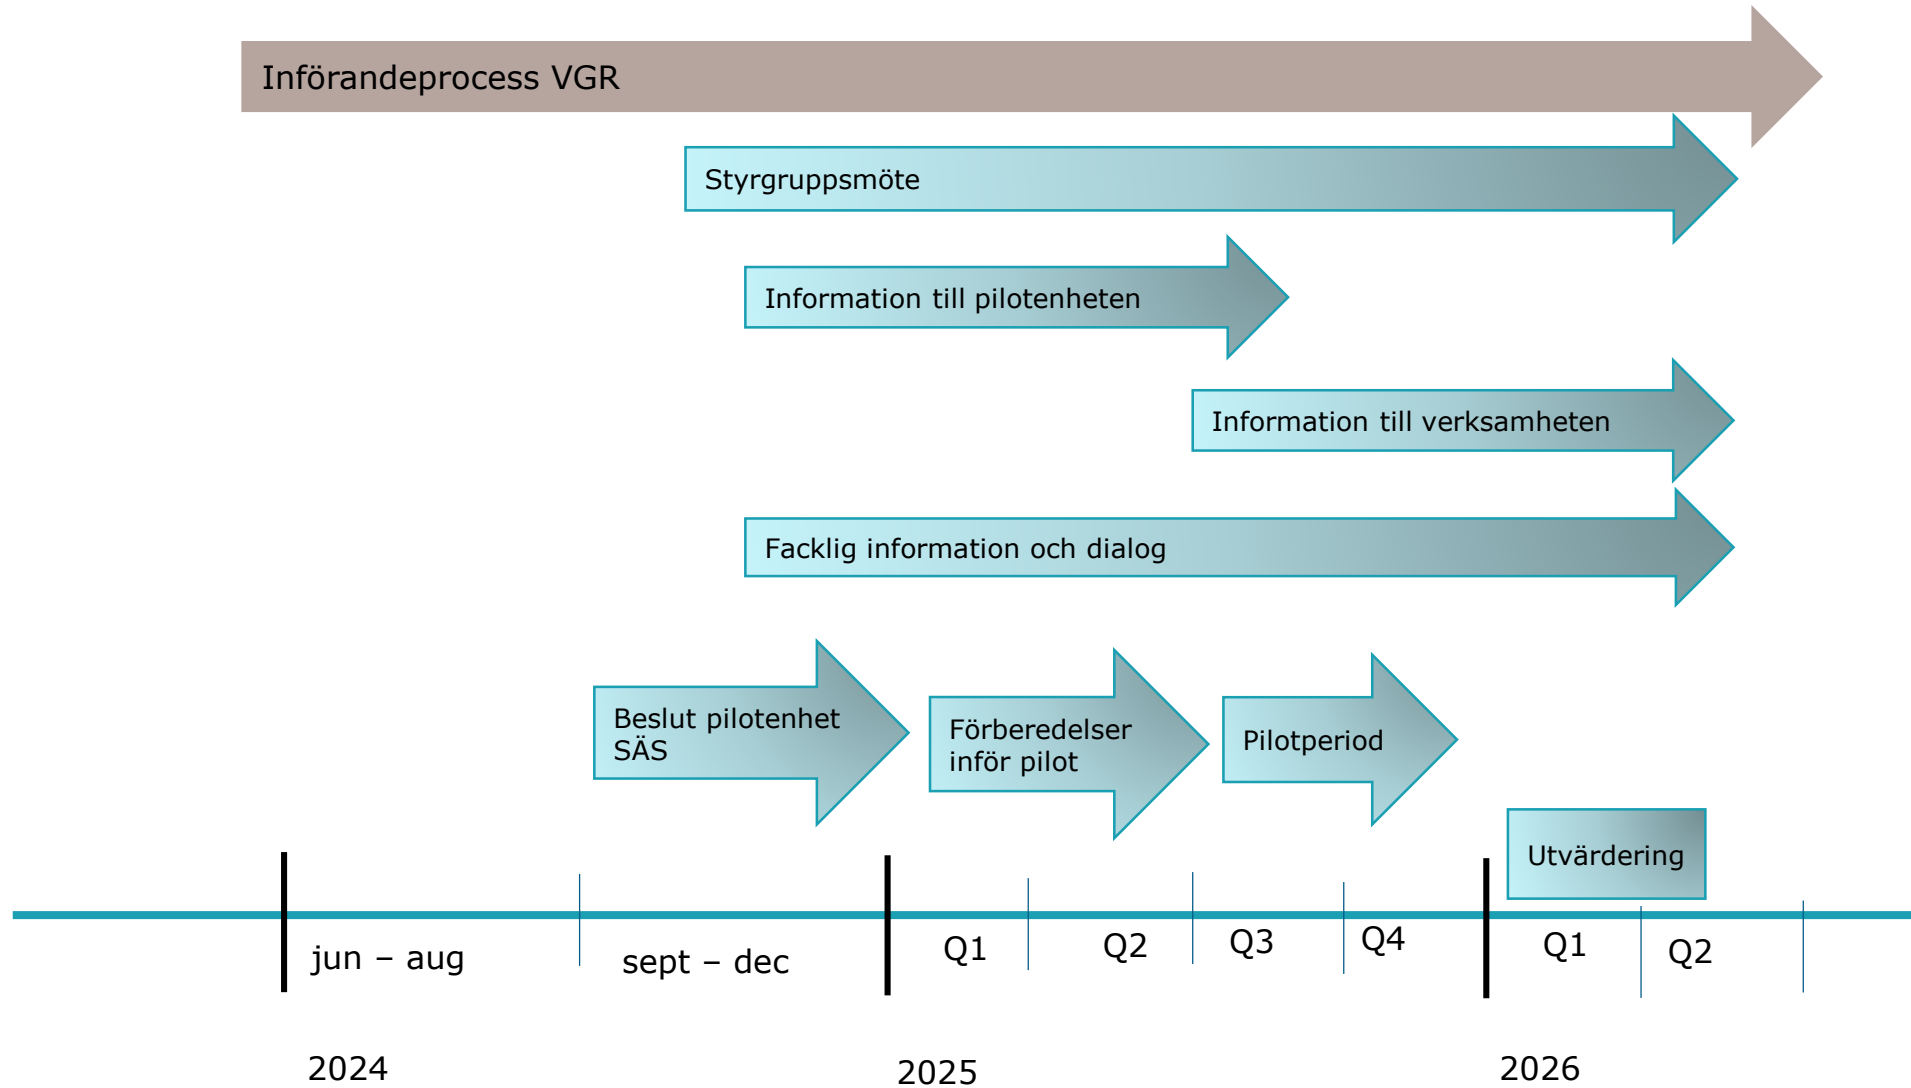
Införandeprocess VGR

Styrgruppsmöte

Information till pilotenheten

Information till verksamheten

Facklig information och dialog

Beslut pilotenhet SÄS

Förberedelser inför pilot

Pilotperiod

Utvärdering

jun – aug

sept – dec

Q1

Q2

Q3

Q4

Q1

Q2

2024

2025

2026